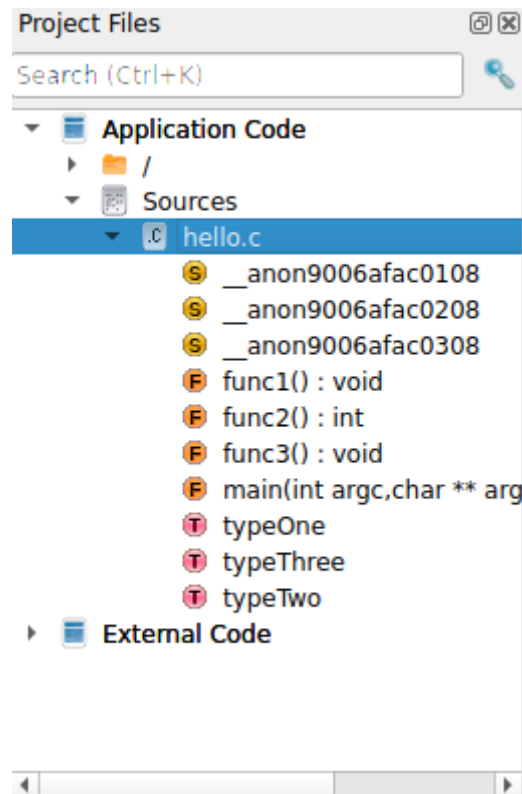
Project Files

Search (Ctrl+K)

Application Code
/
Sources
hello.c
S __anon9006afac0108
S __anon9006afac0208
S __anon9006afac0308
F func1() : void
F func2() : int
F func3() : void
F main(int argc,char ** arg
T typeOne
T typeThree
T typeTwo
External Code